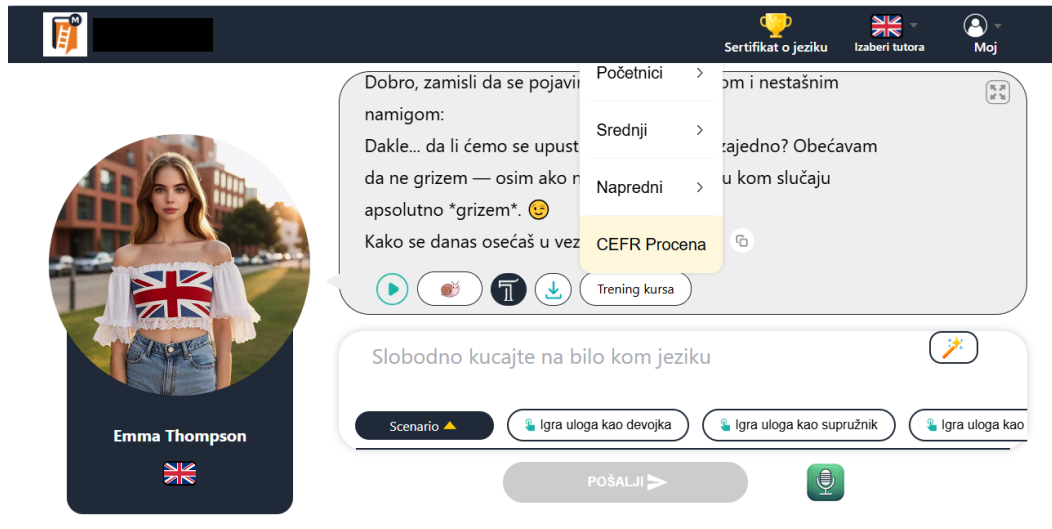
Sertifikat o jeziku
Izaberi tutora
Moj

Dobro, zamisli da se pojavi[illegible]om i nestašnim namigom:
Dakle... da li ćemo se upust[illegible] zajedno? Obećavam da ne grizem — osim ako n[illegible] u kom slučaju apsolutno *grizem*. 😉
Kako se danas osećaš u vez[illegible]

Početnici
Srednji
Napredni
CEFR Procena

Trening kursa

Emma Thompson

Slobodno kucajte na bilo kom jeziku

Scenario
Igra uloga kao devojka
Igra uloga kao supružnik
Igra uloga kao

POŠALJI